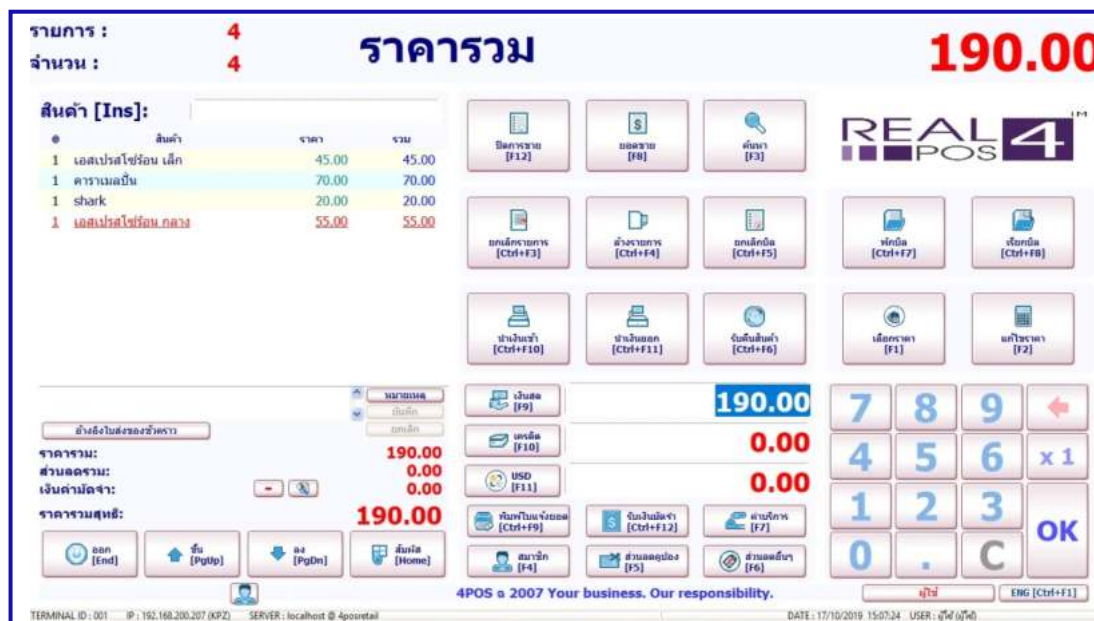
รายการ : 4
จำนวน : 4

ราคารวม

190.00

สินค้า [Ins]:

| # | สินค้า | ราคา | รวม |
|---|---|---|---|
| 1 | เอสเปรสโซ่ร้อน เล็ก | 45.00 | 45.00 |
| 1 | คาราเมลปั่น | 70.00 | 70.00 |
| 1 | shark | 20.00 | 20.00 |
| 1 | เอสเปรสโซ่ร้อน กลาง | 55.00 | 55.00 |

ปิดการขาย [F12]
ยอดขาย [F8]
ค้นหา [F3]

REAL 4 POS TM

ยกเลิกรายการ [Ctrl+F3]
ล้างรายการ [Ctrl+F4]
ยกเลิกบิล [Ctrl+F5]
พักบิล [Ctrl+F7]
เรียกบิล [Ctrl+F8]

นำเงินเข้า [Ctrl+F10]
นำเงินออก [Ctrl+F11]
รับคืนสินค้า [Ctrl+F6]
เลือกราคา [F1]
แก้ไขราคา [F2]

หมายเหตุ
บันทึก
ยกเลิก

อ้างอิงใบส่งของชั่วคราว

ราคารวม: 190.00
ส่วนลดรวม: 0.00
เงินค่ามัดจำ: 0.00
ราคารวมสุทธิ: 190.00

เงินสด [F9] 190.00
เครดิต [F10] 0.00
USD [F11] 0.00

7 8 9
4 5 6 x 1
1 2 3 OK
0 . C

ออก [End]
ขึ้น [PgUp]
ลง [PgDn]
สั่งพิมพ์ [Home]

พิมพ์ใบแจ้งยอด [Ctrl+F9]
รับเงินมัดจำ [Ctrl+F12]
ค่าบริการ [F7]
สมาชิก [F4]
ส่วนลดคูปอง [F5]
ส่วนลดอื่นๆ [F6]

4POS © 2007 Your business. Our responsibility.

ผู้ใช้
ENG [Ctrl+F1]

TERMINAL ID : 001 IP : 192.168.200.207 (KPZ) SERVER : localhost @ 4posretail

DATE : 17/10/2019 15:07:24 USER : ผู้ใช้ (ผู้ใช้)